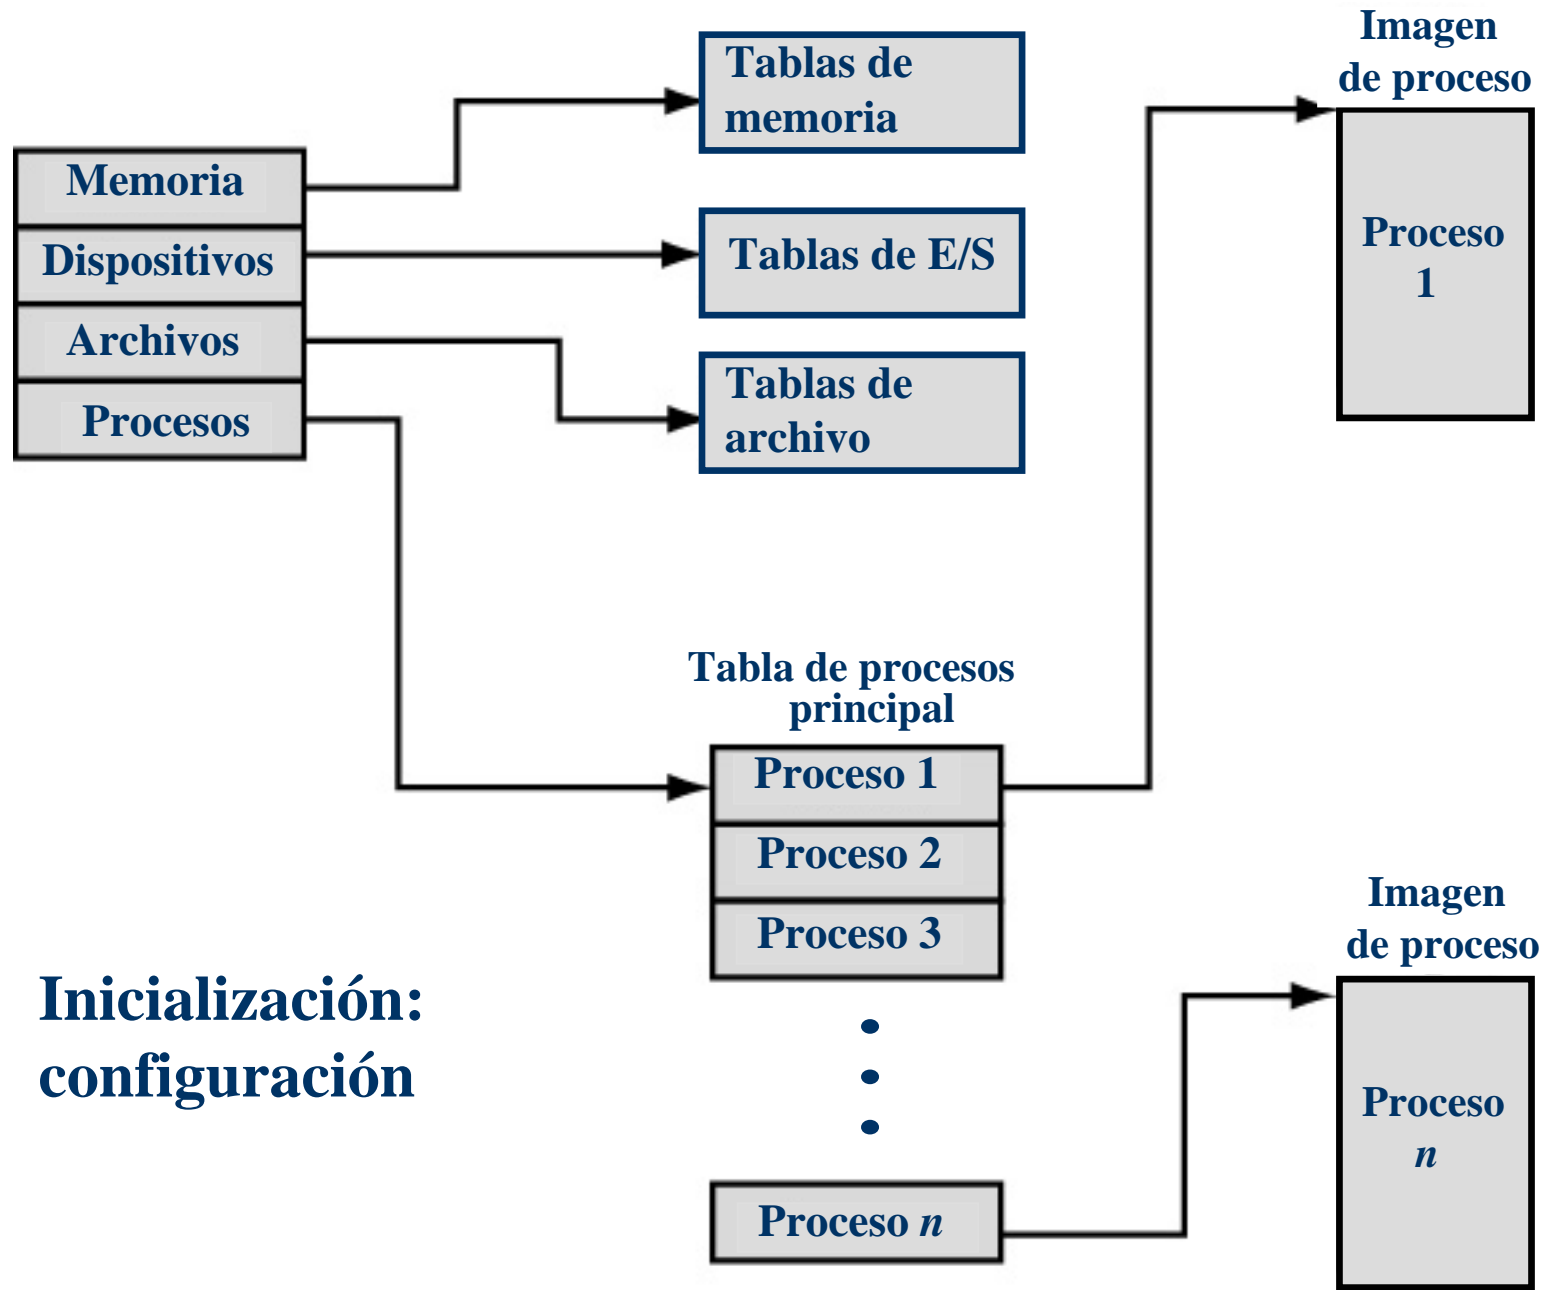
Memoria
Dispositivos
Archivos
Procesos

Tablas de memoria

Tablas de E/S

Tablas de archivo

Imagen de proceso

Proceso 1

Tabla de procesos principal

Proceso 1
Proceso 2
Proceso 3
...
Proceso $n$

Imagen de proceso

Proceso $n$

Inicialización: configuración